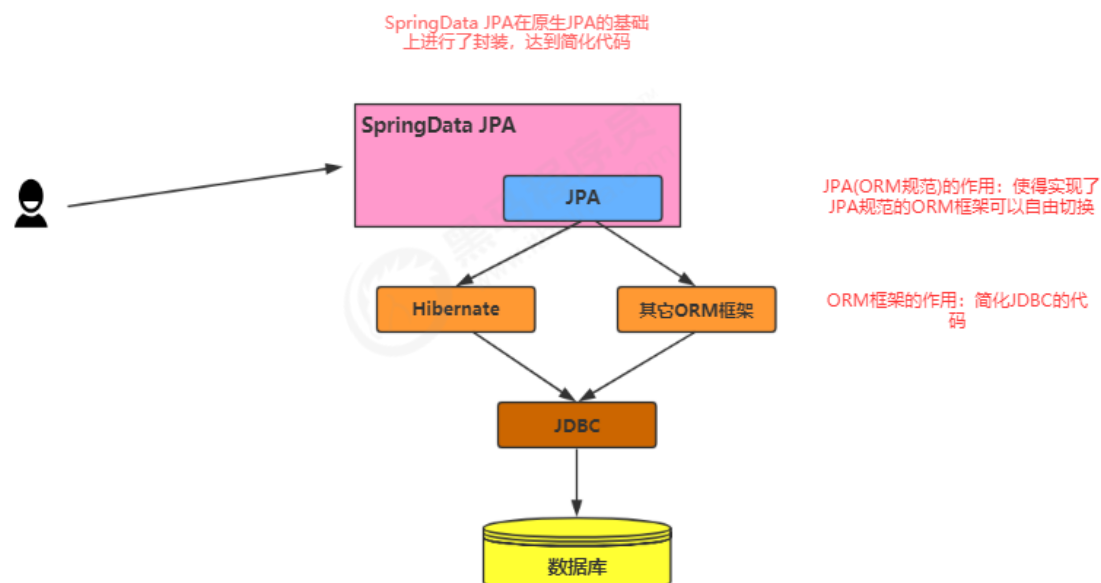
SpringData JPA在原生JPA的基础上进行了封装，达到简化代码

SpringData JPA

JPA

JPA(ORM规范)的作用：使得实现了JPA规范的ORM框架可以自由切换

Hibernate

其它ORM框架

ORM框架的作用：简化JDBC的代码

JDBC

数据库